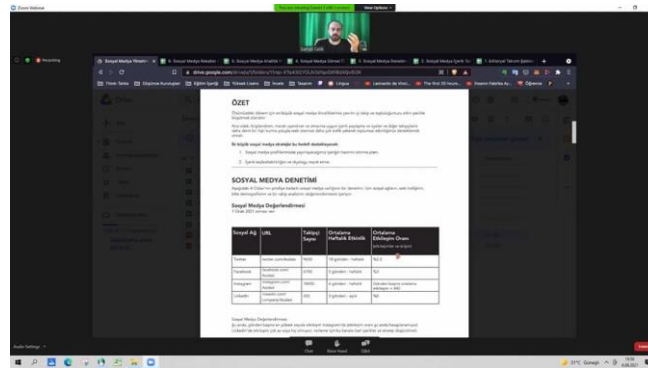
Zoom Webinar

You are viewing Samet Celik's screen   View Options

Recording

ÖZET

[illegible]

SOSYAL MEDYA DENETİMİ

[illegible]

Sosyal Medya Değerlendirmesi

| Sosyal Ağ | URL | Takipçi Sayısı | Ortalama Haftalık Etkinlik | Ortalama Etkileşim Oranı |
|---|---|---|---|---|
| Twitter | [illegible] | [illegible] | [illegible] | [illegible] |
| Facebook | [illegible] | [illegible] | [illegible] | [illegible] |
| Instagram | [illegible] | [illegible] | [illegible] | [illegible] |
| LinkedIn | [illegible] | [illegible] | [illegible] | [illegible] |

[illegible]

Audio Settings

Chat   Raise Hand   Q&A

Leave